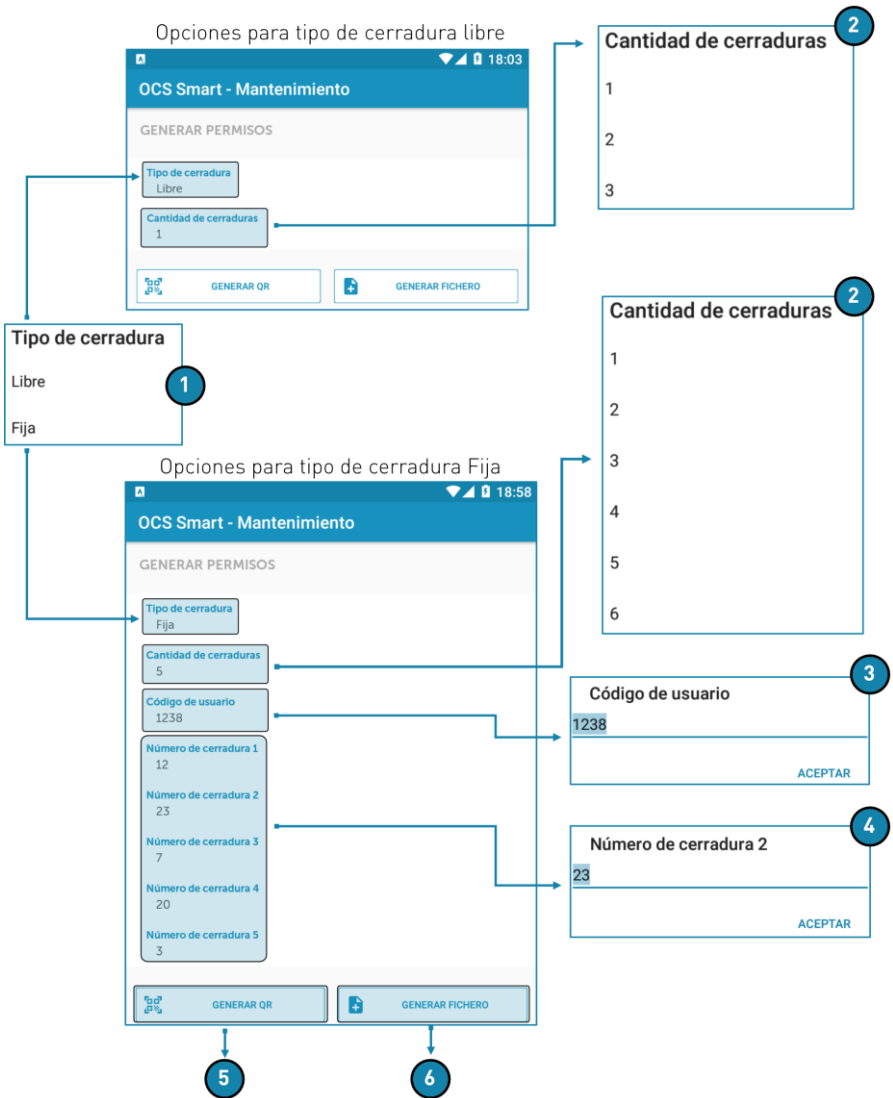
Opciones para tipo de cerradura libre

A 18:03

OCS Smart - Mantenimiento

GENERAR PERMISOS

Tipo de cerradura
Libre

Cantidad de cerraduras
1

GENERAR QR

GENERAR FICHERO

2

Cantidad de cerraduras

1

2

3

Tipo de cerradura

Libre

Fija

1

2

Cantidad de cerraduras

1

2

3

4

5

6

Opciones para tipo de cerradura Fija

A 18:58

OCS Smart - Mantenimiento

GENERAR PERMISOS

Tipo de cerradura
Fija

Cantidad de cerraduras
5

Código de usuario
1238

Número de cerradura 1
12

Número de cerradura 2
23

Número de cerradura 3
7

Número de cerradura 4
20

Número de cerradura 5
3

GENERAR QR

GENERAR FICHERO

3

Código de usuario

1238

ACEPTAR

4

Número de cerradura 2

23

ACEPTAR

5

6